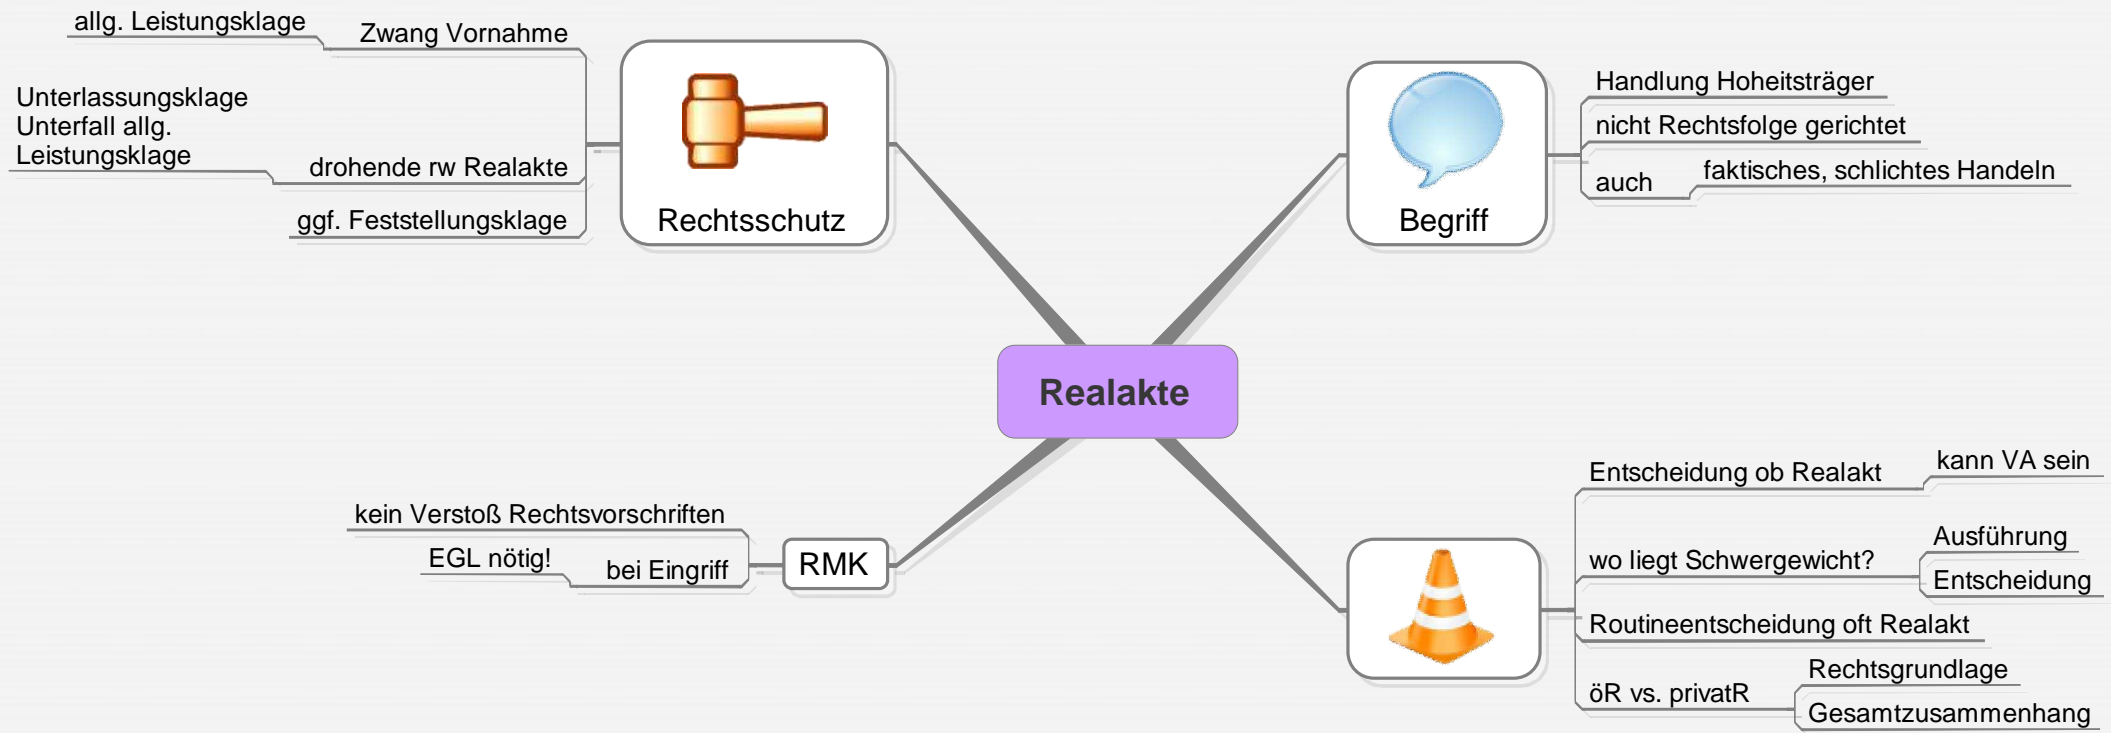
Realakte

Rechtsschutz

Zwang Vornahme

allg. Leistungsklage

drohende rw Realakte

Unterlassungsklage Unterfall allg. Leistungsklage

ggf. Feststellungsklage

Begriff

Handlung Hoheitsträger

nicht Rechtsfolge gerichtet

auch

faktisches, schlichtes Handeln

RMK

kein Verstoß Rechtsvorschriften

bei Eingriff

EGL nötig!

Entscheidung ob Realakt

kann VA sein

wo liegt Schwergewicht?

Ausführung

Entscheidung

Routineentscheidung oft Realakt

öR vs. privatR

Rechtsgrundlage

Gesamtzusammenhang